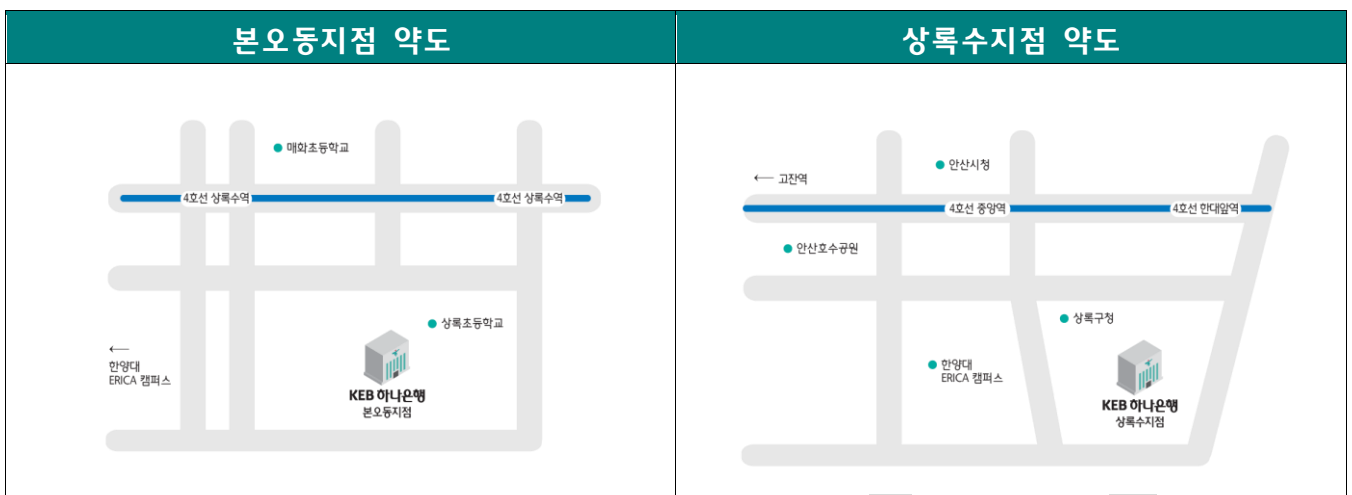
| 본오동지점 약도 | 상록수지점 약도 |
|---|---|
| 매화초등학교<br>4호선 상록수역<br>4호선 상록수역<br>상록초등학교<br>←<br>한양대<br>ERICA 캠퍼스<br>KEB 하나은행<br>본오동지점 | ← 고잔역<br>안산시청<br>4호선 중앙역<br>4호선 한대앞역<br>안산호수공원<br>상록구청<br>한양대<br>ERICA 캠퍼스<br>KEB 하나은행<br>상록수지점 |